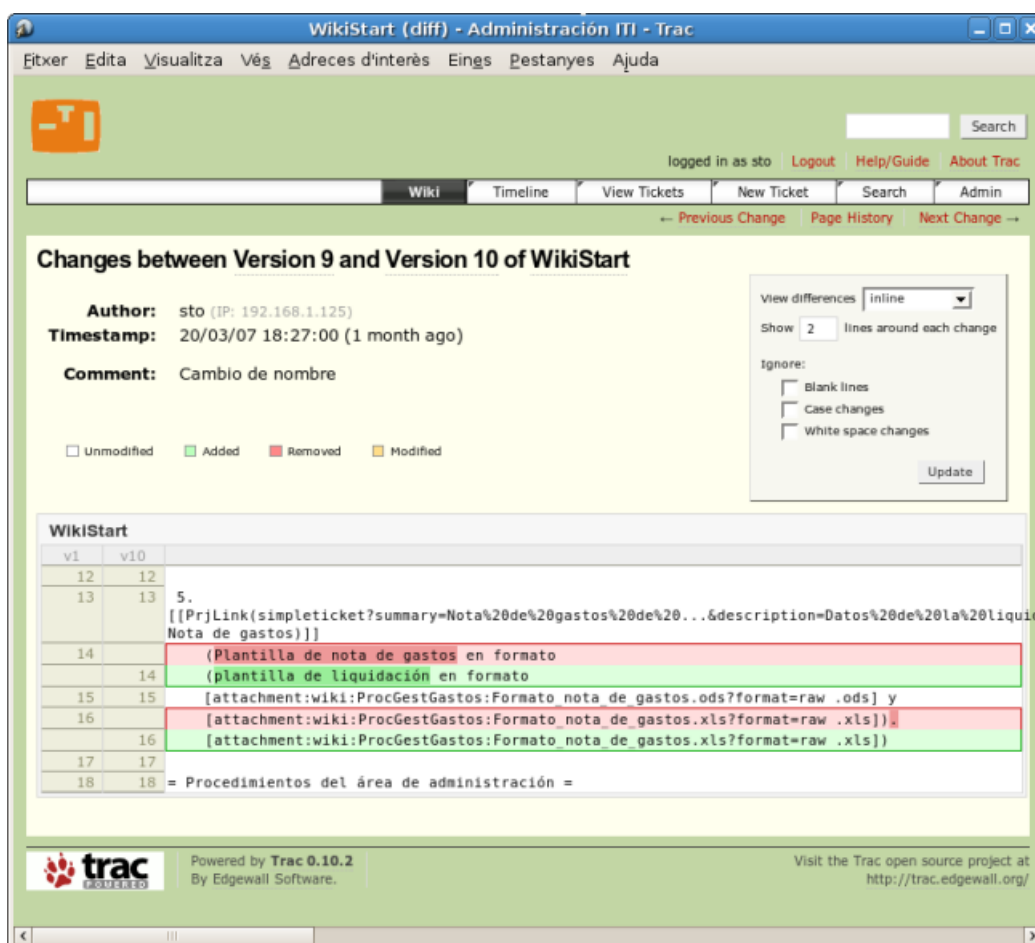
WikiStart (diff) - Administración ITI - Trac

Fitxer Edita Visualitza Vés Adreces d'interès Eines Pestanyes Ajuda

Search

logged in as sto Logout Help/Guide About Trac

Wiki Timeline View Tickets New Ticket Search Admin

← Previous Change Page History Next Change →

Changes between Version 9 and Version 10 of WikiStart

Author: sto (IP: 192.168.1.125)
Timestamp: 20/03/07 18:27:00 (1 month ago)

Comment: Cambio de nombre

View differences inline
Show 2 lines around each change
Ignore:
Blank lines
Case changes
White space changes
Update

Unmodified Added Removed Modified

WikiStart

| v1 | v10 | |
|---|---|---|
| 12 | 12 | |
| 13 | 13 | 5. [[PrjLink(simpleticket?summary=Nota%20de%20gastos%20de%20...&description=Datos%20de%20la%20liqui Nota de gastos)]] |
| 14 | | (Plantilla de nota de gastos en formato |
| | 14 | (plantilla de liquidación en formato |
| 15 | 15 | [attachment:wiki:ProcGestGastos:Formato_nota_de_gastos.ods?format=raw .ods] y |
| 16 | | [attachment:wiki:ProcGestGastos:Formato_nota_de_gastos.xls?format=raw .xls]). |
| | 16 | [attachment:wiki:ProcGestGastos:Formato_nota_de_gastos.xls?format=raw .xls]) |
| 17 | 17 | |
| 18 | 18 | = Procedimientos del área de administración = |

trac POWERED

Powered by Trac 0.10.2
By Edgewall Software.

Visit the Trac open source project at
http://trac.edgewall.org/